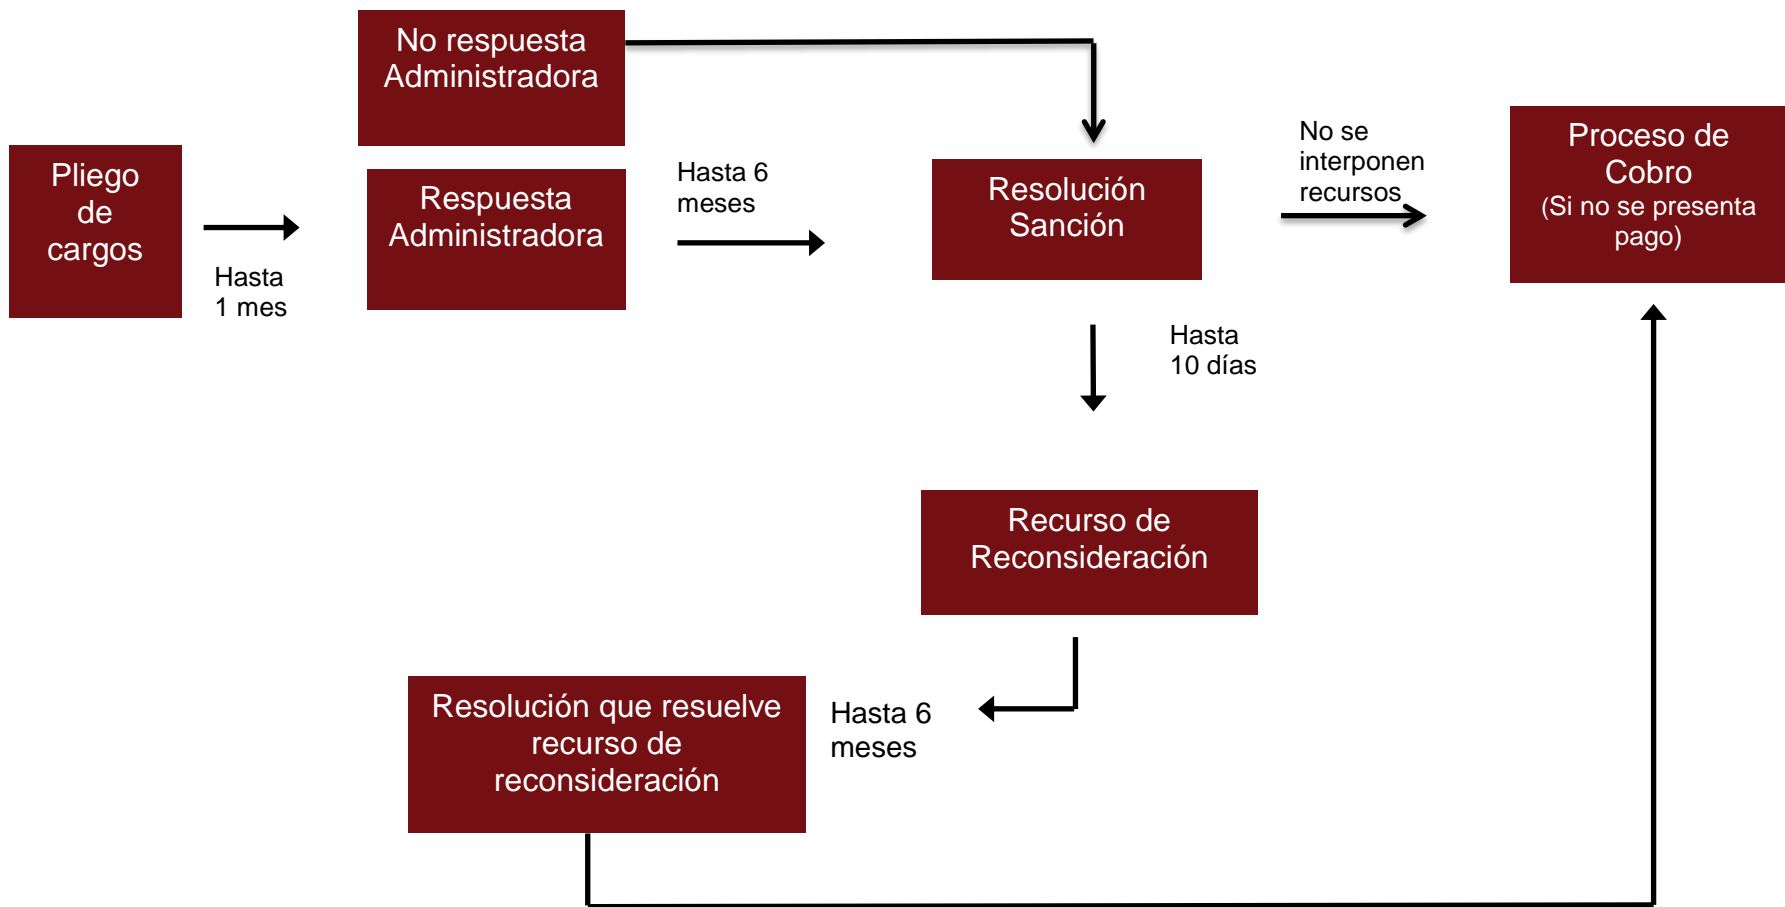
Pliego de cargos

Hasta 1 mes

No respuesta Administradora

Respuesta Administradora

Hasta 6 meses

Resolución Sanción

No se interponen recursos

Proceso de Cobro
(Si no se presenta pago)

Hasta 10 días

Recurso de Reconsideración

Hasta 6 meses

Resolución que resuelve recurso de reconsideración